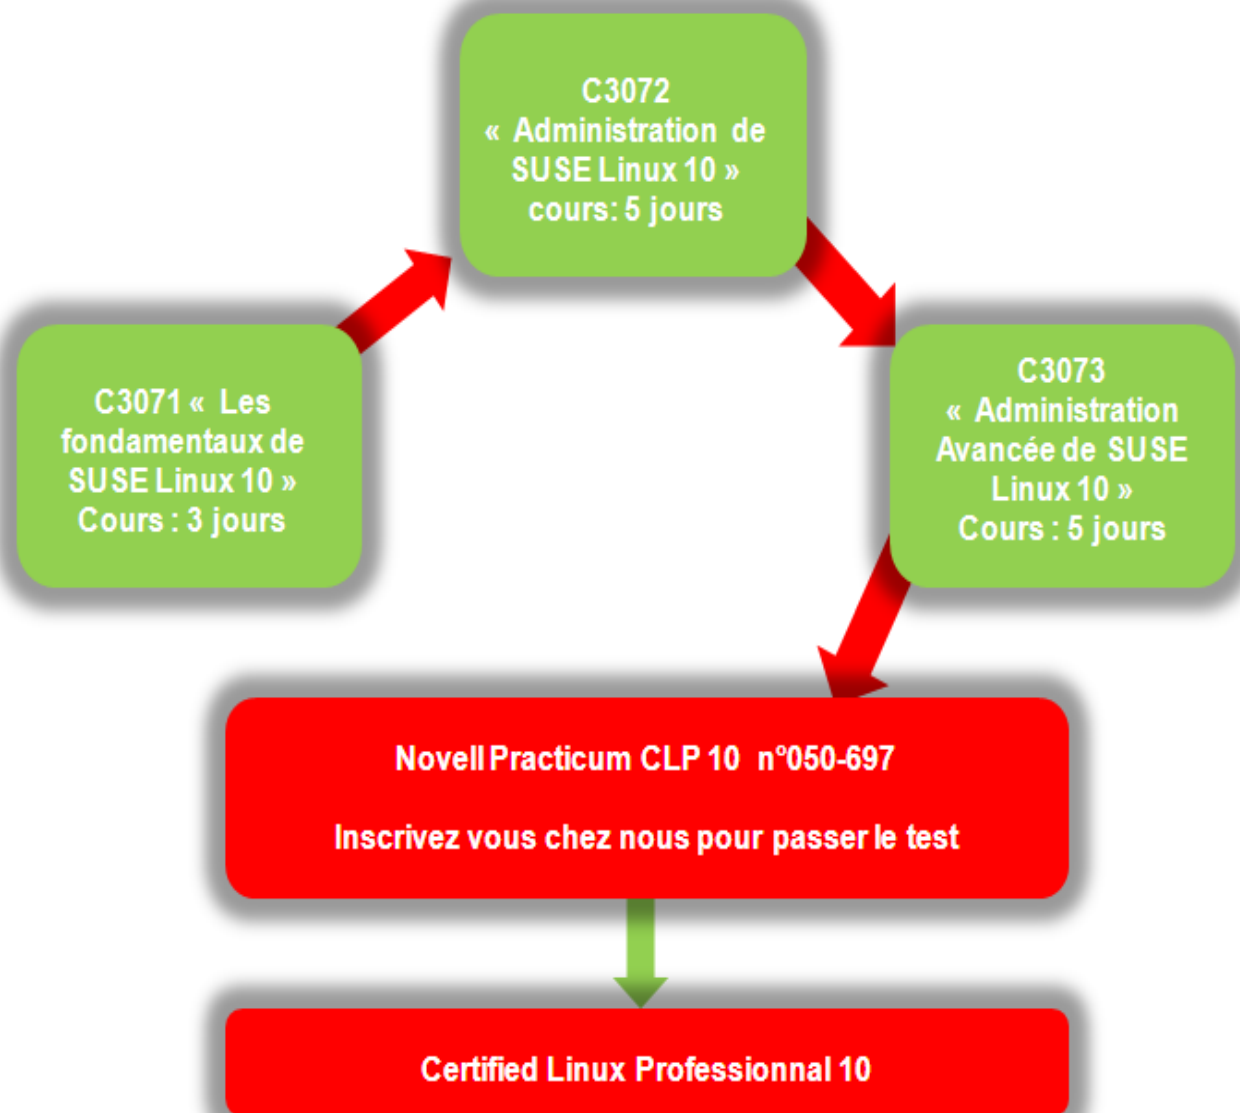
C3071 « Les fondamentaux de SUSE Linux 10 » Cours : 3 jours

C3072 « Administration de SUSE Linux 10 » cours: 5 jours

C3073 « Administration Avancée de SUSE Linux 10 » Cours : 5 jours

Novell Practicum CLP 10 n°050-697

Inscrivez vous chez nous pour passer le test

Certified Linux Professionnal 10